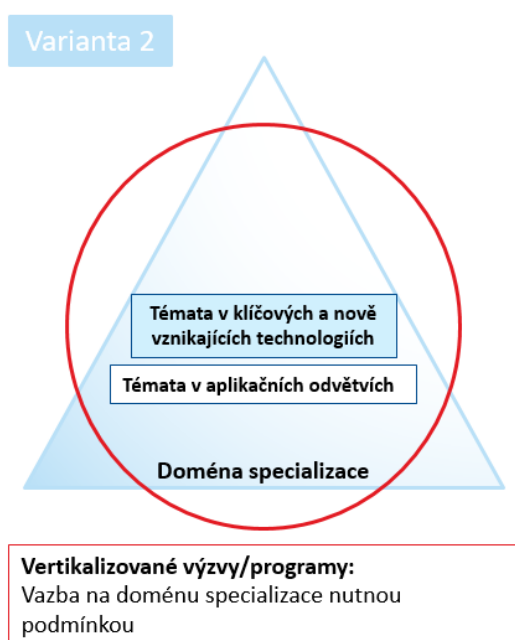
Varianta 2

Témata v klíčových a nově vznikajících technologiích

Témata v aplikačních odvětvích

Doména specializace

**Vertikalizované výzvy/programy:**
Vazba na doménu specializace nutnou podmínkou